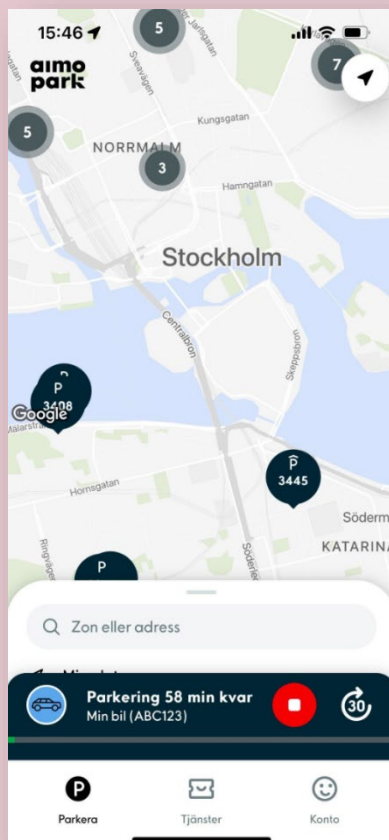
15:46

aimo park

5

7

5

Sveavägen

Kungsgatan

NORRMALM

3

Hamngatan

Stockholm

Centralbron

Skeppsbron

P
3408

Google

Mälarstr

P
3445

Hornsgatan

Söderm

KATARINA

Ringvägen

Söderled

P

Zon eller adress

Parkering 58 min kvar
Min bil (ABC123)

30

Parkera

Tjänster

Konto